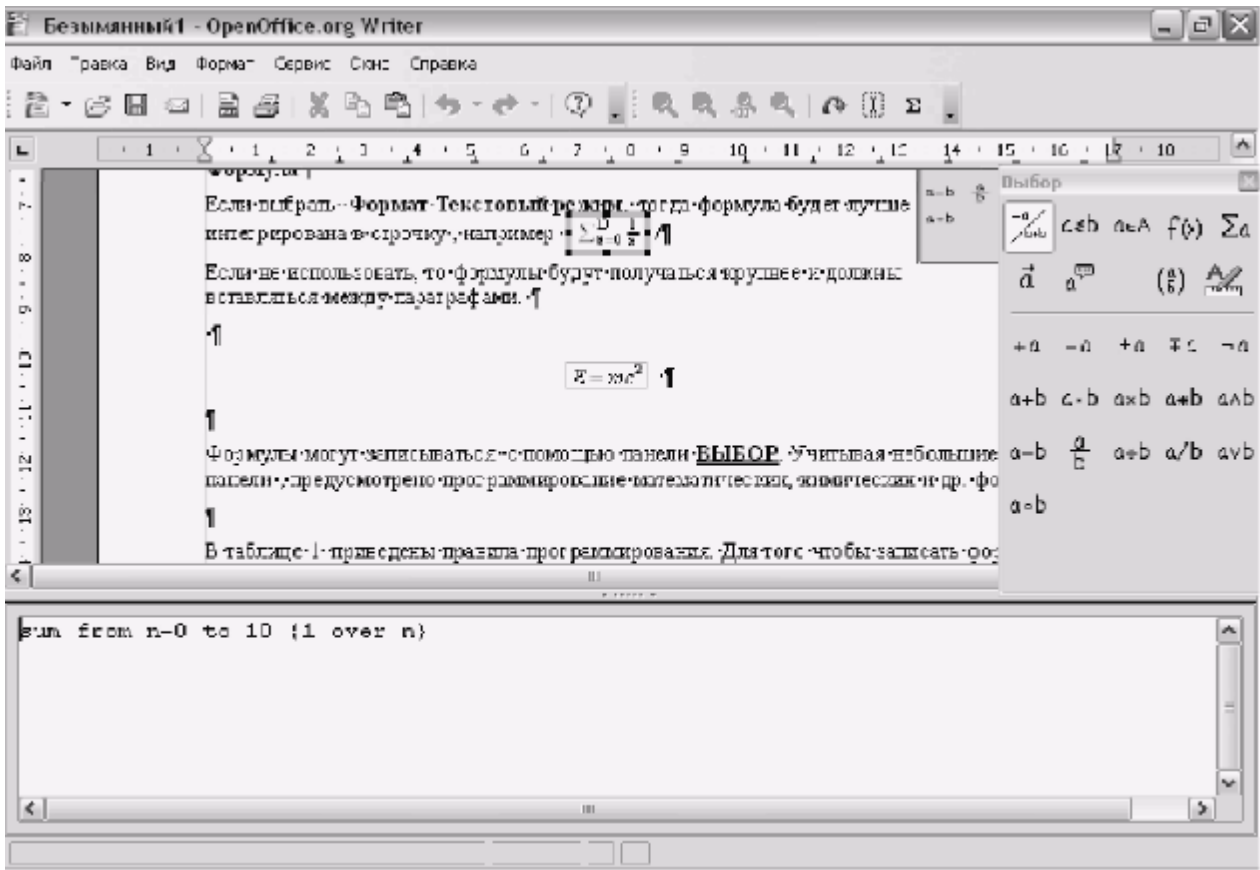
Безымянный1 - OpenOffice.org Writer

Файл Правка Вид Формат Сервис Окно Справка

Выбор

Если выбрать - Формат-Текстовый режим, тогда формула будет лучше интегрирована в строчку, например $\sum_{n=0}^{10} \frac{1}{n}$ ¶

Если не использовать, то формулы будут получаться крупнее и должны вставляться между параграфами. ¶

¶

$E = mc^2$ ¶

¶

Формулы могут записываться с помощью панели ВЫБОР. Учитывая небольшие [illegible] панели, предусмотрено программирование математических, химических и др. фо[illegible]

¶

В таблице 1 приведены правила программирования. Для того чтобы записать фо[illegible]

$-a$ $a\leq b$ $a\in A$ $f(x)$ $\sum a$
$\vec{a}$ $(\frac{a}{b})$
$+a$ $-a$ $\pm a$ $\mp a$ $\neg a$
$a+b$ $a\cdot b$ $a\times b$ $a*b$ $a\wedge b$
$a-b$ $\frac{a}{b}$ $a\div b$ $a/b$ $a\vee b$
$a\circ b$

sum from n=0 to 10 {1 over n}